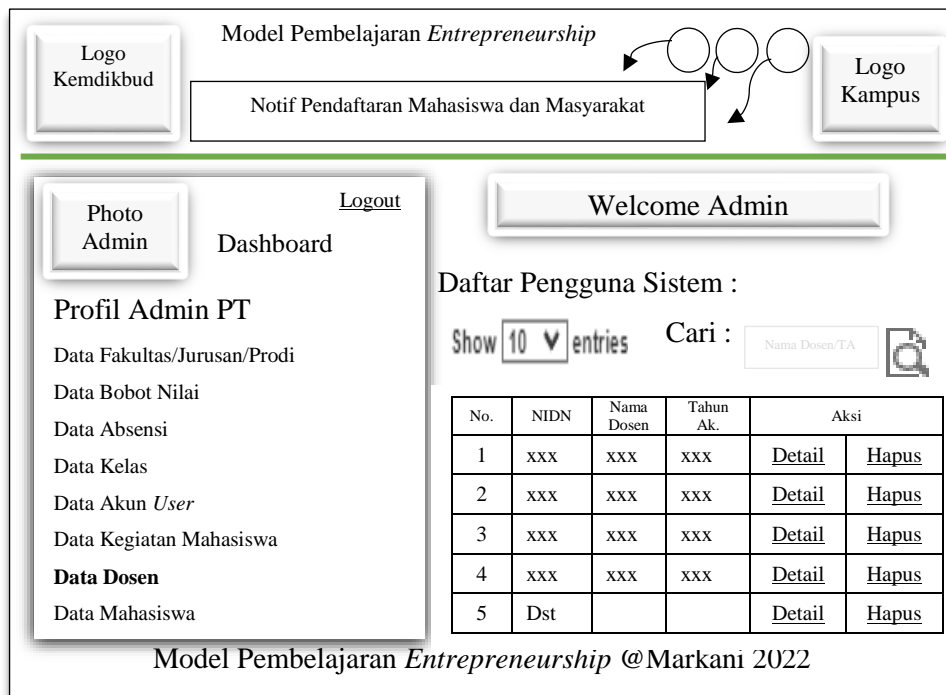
Logo Kemdikbud

Model Pembelajaran *Entrepreneurship*

Notif Pendaftaran Mahasiswa dan Masyarakat

Logo Kampus

Photo Admin

Logout

Dashboard

Profil Admin PT

Data Fakultas/Jurusan/Prodi

Data Bobot Nilai

Data Absensi

Data Kelas

Data Akun *User*

Data Kegiatan Mahasiswa

**Data Dosen**

Data Mahasiswa

Welcome Admin

Daftar Pengguna Sistem :

Show 10 entries

Cari : Nama Dosen/TA

| No. | NIDN | Nama Dosen | Tahun Ak. | Aksi | |
|---|---|---|---|---|---|
| 1 | xxx | xxx | xxx | Detail | Hapus |
| 2 | xxx | xxx | xxx | Detail | Hapus |
| 3 | xxx | xxx | xxx | Detail | Hapus |
| 4 | xxx | xxx | xxx | Detail | Hapus |
| 5 | Dst | | | Detail | Hapus |

Model Pembelajaran *Entrepreneurship* @Markani 2022